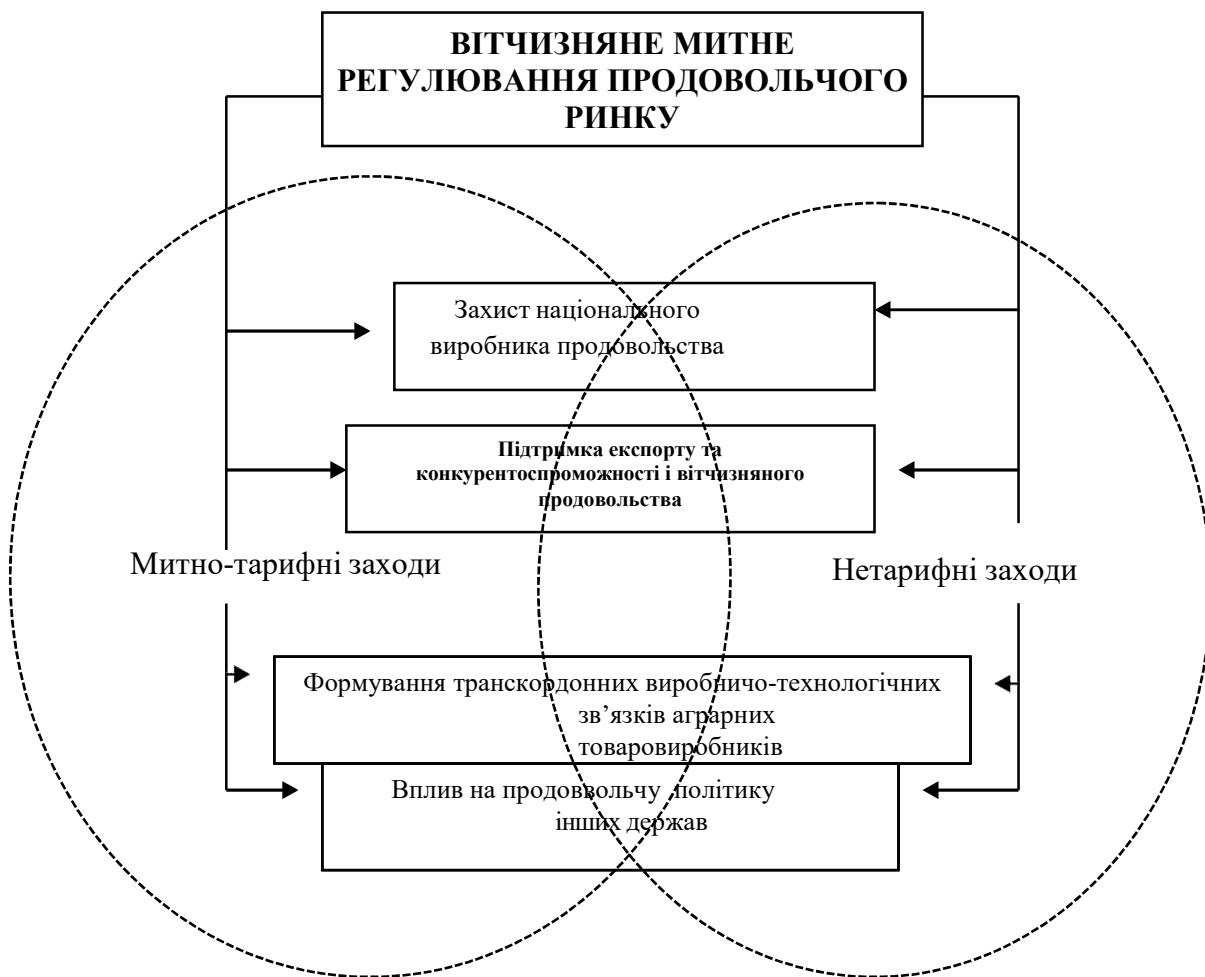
ВІТЧИЗНЯНЕ МИТНЕ РЕГУЛЮВАННЯ ПРОДОВОЛЬЧОГО РИНКУ

Захист національного виробника продовольства

Підтримка експорту та конкурентоспроможності і вітчизняного продовольства

Митно-тарифні заходи

Нетарифні заходи

Формування транскордонних виробничо-технологічних зв’язків аграрних товаровиробників

Вплив на продоввольчу політику інших держав